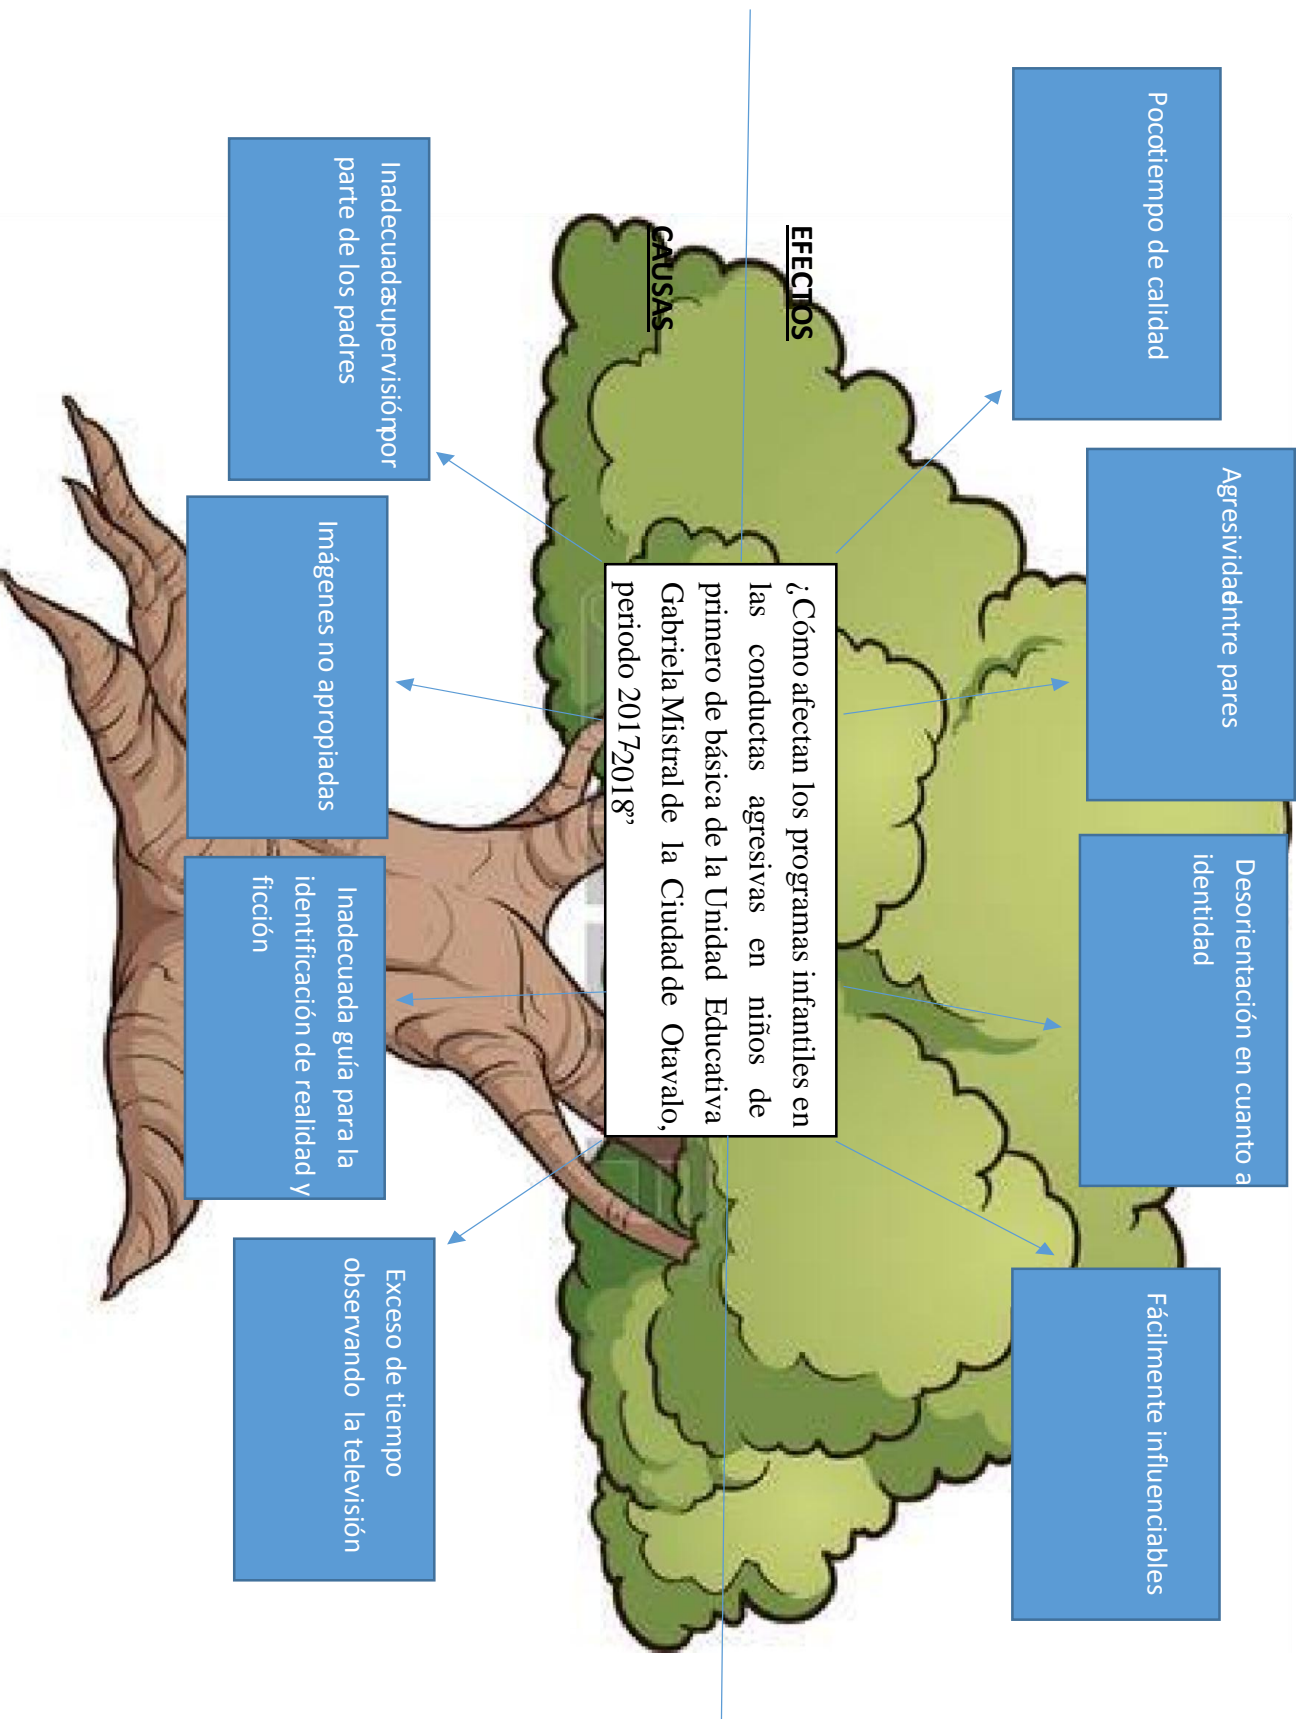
EFECTOS

Pocotiempo de calidad

Agresividadentre pares

Desorientación en cuanto a identidad

Fácilmente influenciables

¿Cómo afectan los programas infantiles en las conductas agresivas en niños de primero de básica de la Unidad Educativa Gabriela Mistral de la Ciudad de Otavalo, periodo 2017-2018"

CAUSAS

Inadecuadasupervisiónpor parte de los padres

Imágenes no apropiadas

Inadecuada guía para la identificación de realidad y ficción

Exceso de tiempo observando la televisión